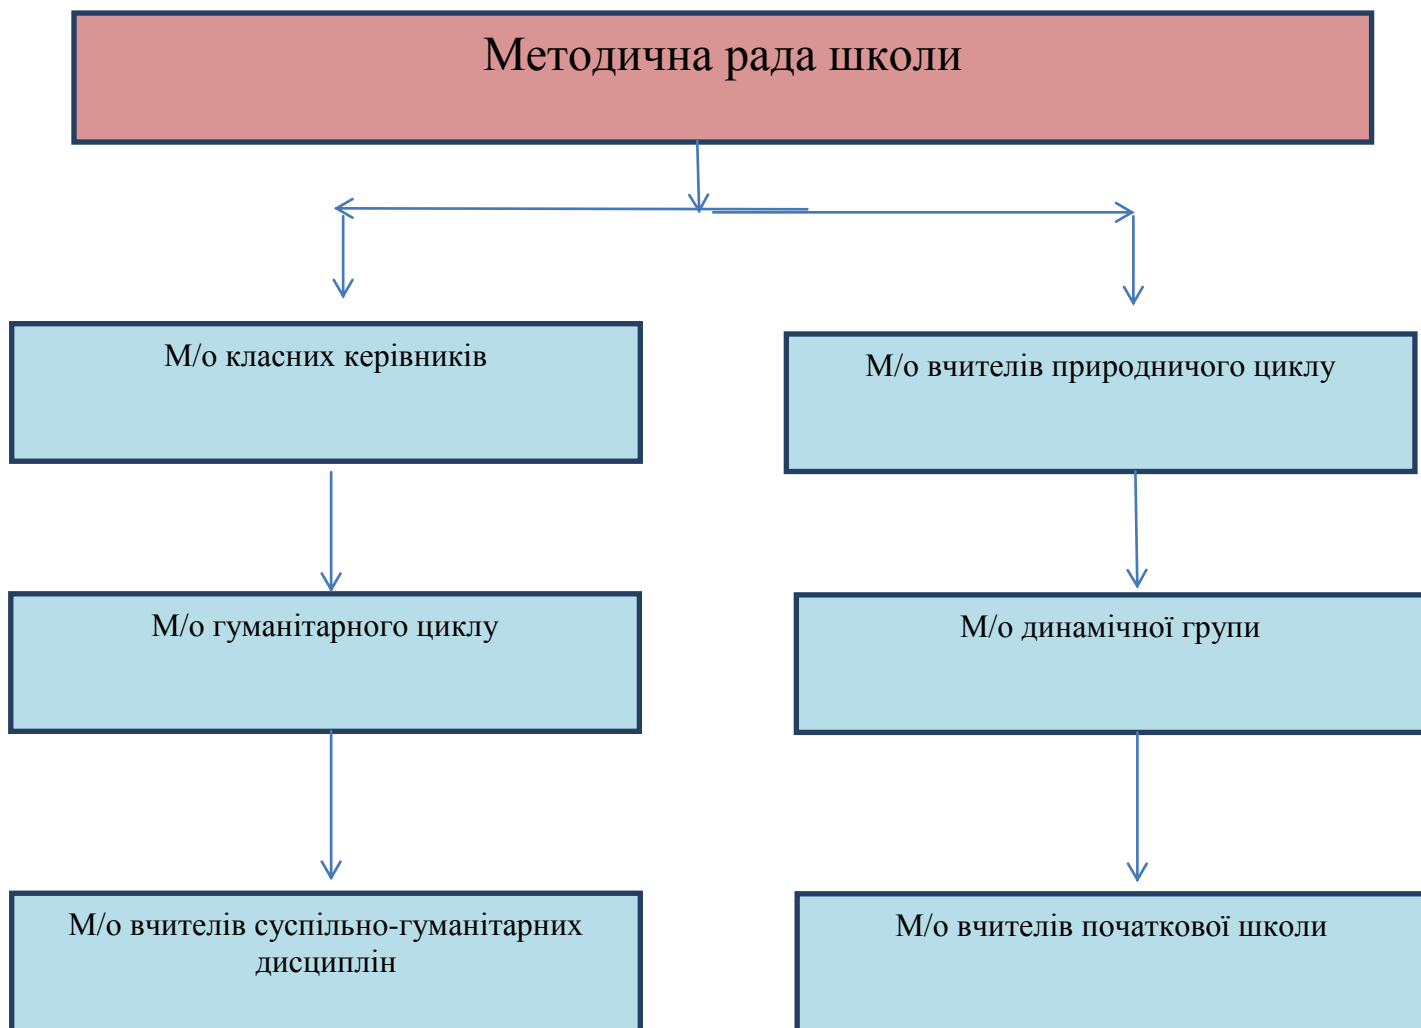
Методична рада школи

М/о класних керівників

М/о вчителів природничого циклу

М/о гуманітарного циклу

М/о динамічної групи

М/о вчителів суспільно-гуманітарних дисциплін

М/о вчителів початкової школи